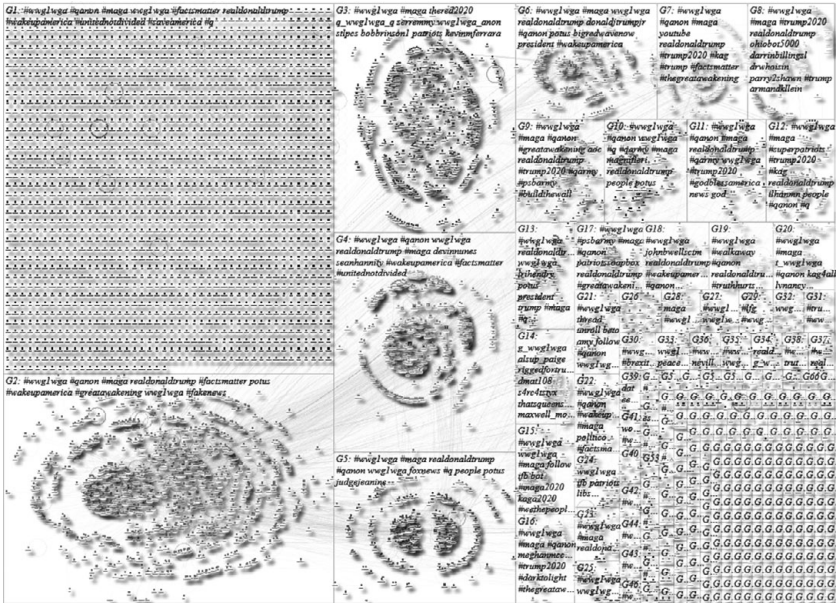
G1: #wwg1wga #qanon #maga wwg1wga #factsmatter realdonaldtrump #wakeupamerica #unitednotdivided #saveamerica #q

G2: #wwg1wga #qanon #maga realdonaldtrump #factsmatter potus #wakeupamerica #greatawakening wwg1wga #fakenews

G3: #wwg1wga #maga #thereid2020 q_wwg1wga_q zerremmy wwg1wga_anon stlpes bobbrinson1 patriots kevinmferrara

G4: #wwg1wga #qanon wwg1wga realdonaldtrump #maga devinnunes seanhannity #wakeupamerica #factsmatter #unitednotdivided

G5: #wwg1wga #maga realdonaldtrump #qanon wwg1wga foxnews #q people potus judgejeanine

G6: #wwg1wga #qanon #maga wwg1wga realdonaldtrump donaldjtrumpjr #qanon potus bigredwavenow president #wakeupamerica

G7: #wwg1wga #qanon #maga youtube realdonaldtrump #trump2020 #kag #trump #factsmatter #thegreatawakening

G8: #wwg1wga #maga #trump2020 realdonaldtrump ohlobot5000 darrinbillings1 drwhoisin parry2hawn #trump armandklein

G9: #wwg1wga #qanon #maga #greatawakening aoc realdonaldtrump #trump2020 #qarmy #psbarmy #buildthewall

G10: #wwg1wga #qanon wwg1wga #q #qarmy #maga magnifieri realdonaldtrump people potus

G11: #wwg1wga #qanon #maga realdonaldtrump #qarmy wwg1wga #godblessamerica news god

G12: #wwg1wga #maga #superpatriots #trump2020 #kag realdonaldtrump lilhannah people #qanon #q

G13: #wwg1wga realdonaldtr wwg1wga lrihendry potus president trump #maga #q

G17: #psbarmy #maga #qanon patriotsoapbox realdonaldtrump #greatawakeni...

G18: #wwg1wga johnbwellscfm realdonaldtrump #wakeupamer... #qanon...

G19: #walkaway #wwg1wga #qanon #truthhurts...

G20: #wwg1wga #maga t_wwg1wga #qanon kag4all lvnancy...

G14: q_wwg1wga alzup_paige riggedforsru... dmat108 z4re4trnx thatzquesm... maxwell_mo...

G21: #wwg1wga thejadi... unroll bato amy follow #qanon wwg1wg...

G26: #maga #wwg1

G28: #maga #wwg1

G27: #wwg1... #wwg...

G29: #fg #wwg...

G32: wwg...

G31: #w...

G30: #wwg... #brexit...

G33: wwg1... peace...

G36: #wwg1... nevill...

G35: #wwg... g_w...

G34: #wwg... reald...

G38: #w... tru...

G37: #q... real...

G15: #wwg1wga #wwg1wga #maga follow tfb bot #maga2020 #kaga2020 #wethepeopl...

G22: #wwg1wga #qanon #wakeup #maga politico #factsma

G24: #wwg1wga tfb patriot libz...

G16: #wwg1wga #maga #qanon meghanmec... #trump2020 #darktolight #thegreatawe...

G23: #wwg1wga #maga realdona...

G25: #wwg1wga #wwg1wg...

G39 G40 G41 G42 G43 G44 G45 G46 G60 G

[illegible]